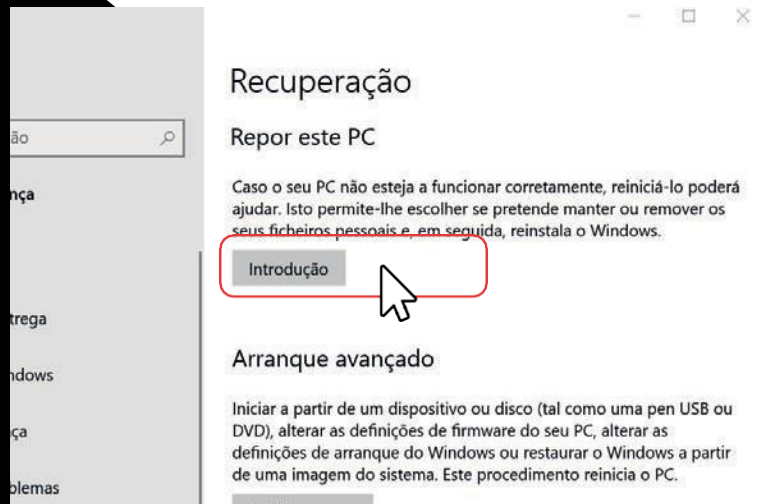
ão

nça

trega

ndows

ça

blemas

Recuperação

Repor este PC

Caso o seu PC não esteja a funcionar corretamente, reiniciá-lo poderá ajudar. Isto permite-lhe escolher se pretende manter ou remover os seus ficheiros pessoais e, em seguida, reinstala o Windows.

Introdução

Arranque avançado

Iniciar a partir de um dispositivo ou disco (tal como uma pen USB ou DVD), alterar as definições de firmware do seu PC, alterar as definições de arranque do Windows ou restaurar o Windows a partir de uma imagem do sistema. Este procedimento reinicia o PC.